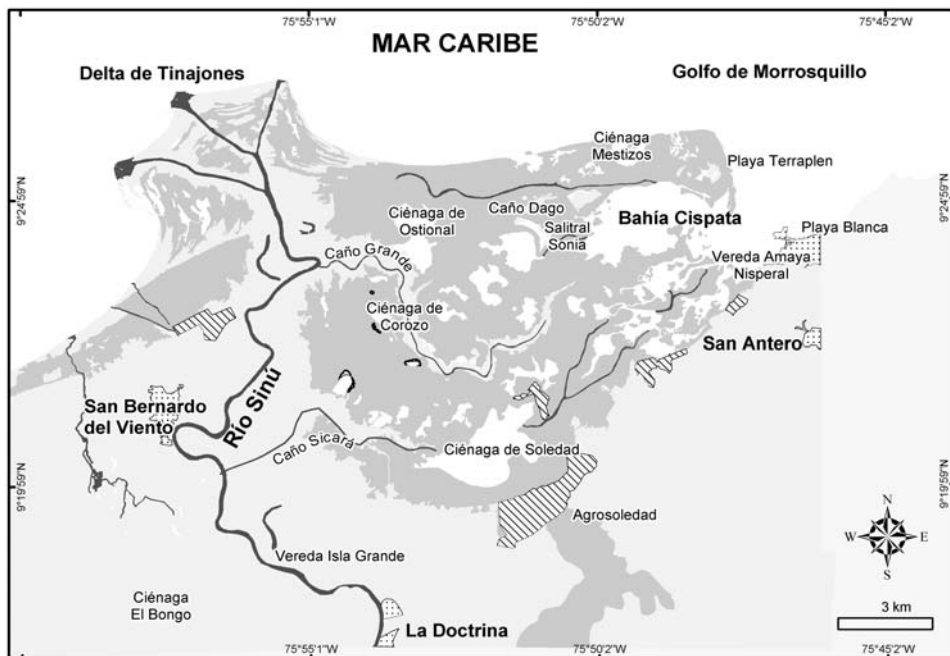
75°55'1"W
75°50'2"W
75°45'2"W

MAR CARIBE

Delta de Tinajones

Golfo de Morrosquillo

Ciénaga Mestizos

Playa Terraplen

9°24'59"N

9°24'59"N

Ciénaga de Ostional

Caño Dago

Salitral Sonia

Bahía Cispata

Playa Blanca

Caño Grande

Vereda Amaya Nisperal

Ciénaga de Corozo

San Antero

Río Sinú

San Bernardo del Viento

Caño Sicará

Ciénaga de Soledad

9°19'59"N

9°19'59"N

Agrosoledad

N
W
E
S

Vereda Isla Grande

Ciénaga El Bongo

3 km

La Doctrina

75°55'1"W
75°50'2"W
75°45'2"W